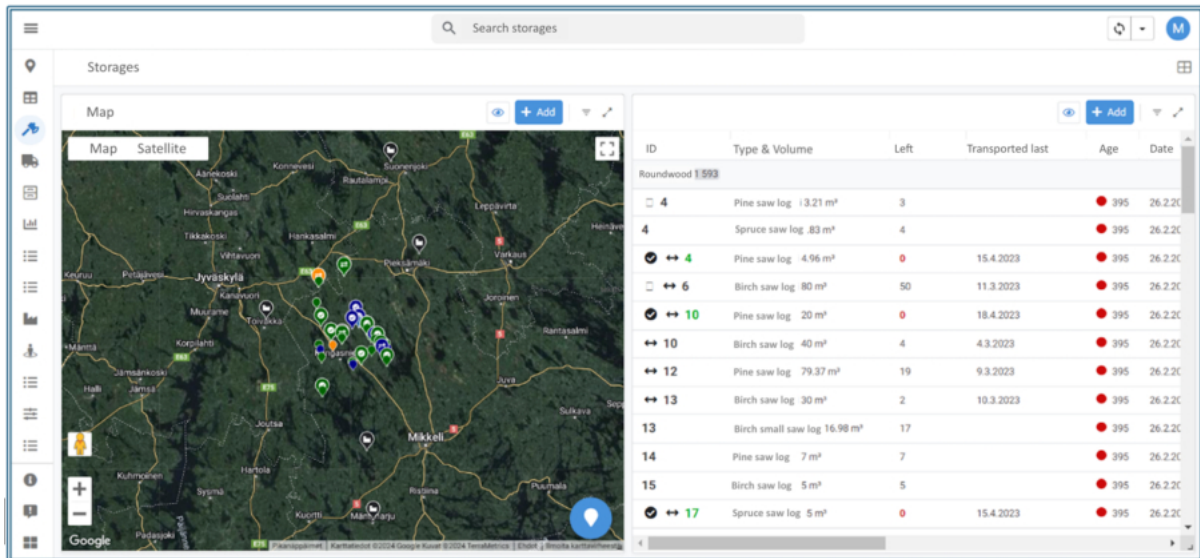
Search storages

M

Storages

Map

+ Add

Map Satellite

Konnevesi
Suonenjoki
Äänekoski
Rautalampi
Hirvaskangas
Leppävirta
Tikkakoski
Hankasalmi
Varkaus
Heinävesi
Vihtavuori
Keuruu
Petäjävesi
Jyväskylä
Pieksämäki
Kanavuori
Joroinen
Muurame
Toivakka
Korpilahti
Rantasalmi
Mänttä
Jämsänkoski
Juva
Halli
Jämsä
Sulkava
Joutsa
Mikkeli
Hartola
Kuhmoinen
Sysmä
Ristiina
Puumala
Padasjoki
Mäntyharju

Google
Pikanäppäimet Karttatiedot ©2024 Google Kuvat ©2024 TerraMetrics Ehdot Ilmoita karttavirheestä

+ Add

| ID | Type & Volume | Left | Transported last | Age | Date |
|---|---|---|---|---|---|
| Roundwood 1 593 | | | | | |
| 4 | Pine saw log 3.21 m³ | 3 | | 395 | 26.2.2 |
| 4 | Spruce saw log .83 m³ | 4 | | 395 | 26.2.2 |
| ↔ 4 | Pine saw log 4.96 m³ | 0 | 15.4.2023 | 395 | 26.2.2 |
| ↔ 6 | Birch saw log 80 m³ | 50 | 11.3.2023 | 395 | 26.2.2 |
| ↔ 10 | Pine saw log 20 m³ | 0 | 18.4.2023 | 395 | 26.2.2 |
| ↔ 10 | Birch saw log 40 m³ | 4 | 4.3.2023 | 395 | 26.2.2 |
| ↔ 12 | Pine saw log 79.37 m³ | 19 | 9.3.2023 | 395 | 26.2.2 |
| ↔ 13 | Birch saw log 30 m³ | 2 | 10.3.2023 | 395 | 26.2.2 |
| 13 | Birch small saw log 16.98 m³ | 17 | | 395 | 26.2.2 |
| 14 | Pine saw log 7 m³ | 7 | | 395 | 26.2.2 |
| 15 | Birch saw log 5 m³ | 5 | | 395 | 26.2.2 |
| ↔ 17 | Spruce saw log 5 m³ | 0 | 15.4.2023 | 395 | 26.2.2 |